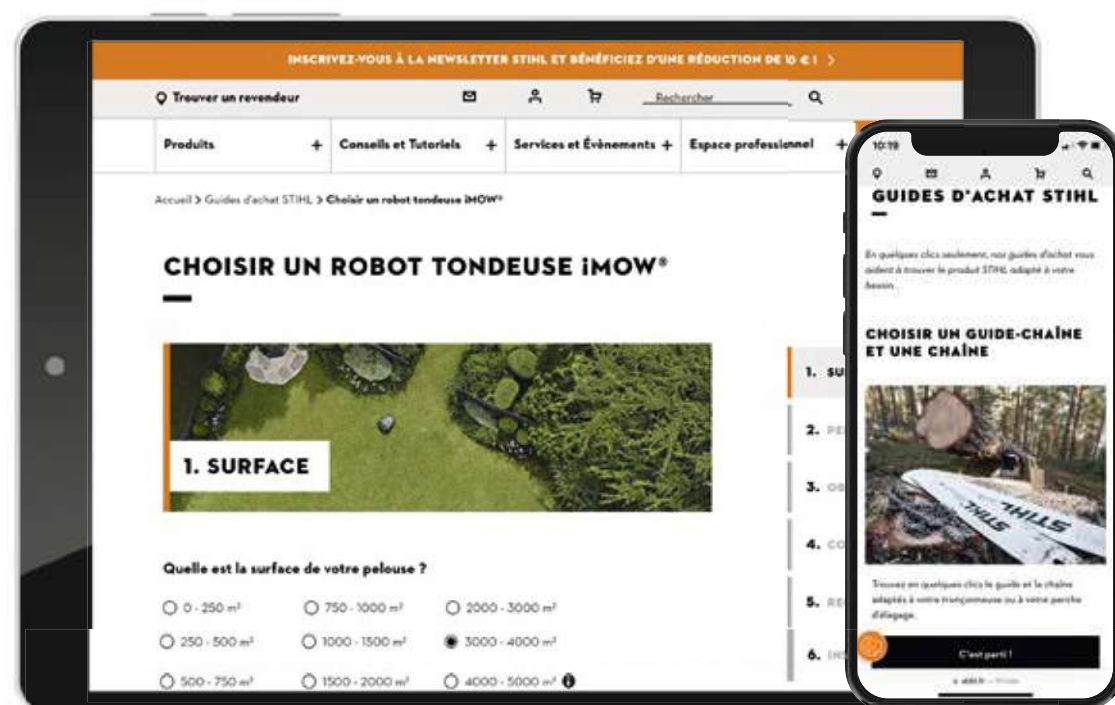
INSCRIVEZ-VOUS À LA NEWSLETTER STIHL ET BÉNÉFICIEZ D'UNE RÉDUCTION DE 10 € ! >

Trouver un revendeur

Rechercher

Produits +

Conseils et Tutoriels +

Services et Évènements +

Espace professionnel +

Accueil > Guides d'achat STIHL > Choisir un robot tondeuse iMOW®

CHOISIR UN ROBOT TONDEUSE iMOW®

1. SURFACE

Quelle est la surface de votre pelouse ?

| | | |
|---|---|---|
| 0 - 250 m² | 750 - 1000 m² | 2000 - 3000 m² |
| 250 - 500 m² | 1000 - 1500 m² | 3000 - 4000 m² |
| 500 - 750 m² | 1500 - 2000 m² | 4000 - 5000 m² |

1. SU

2. PE

3. OB

4. CO

5. RE

6. IN

10:19

GUIDES D'ACHAT STIHL

En quelques clics seulement, nos guides d'achat vous aident à trouver le produit STIHL adapté à votre besoin.

CHOISIR UN GUIDE-CHAÎNE ET UNE CHAÎNE

STIHL

Trouvez en quelques clics le guide et la chaîne adaptés à votre tronçonneuse ou à votre perche d'élagage.

C'est parti !

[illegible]